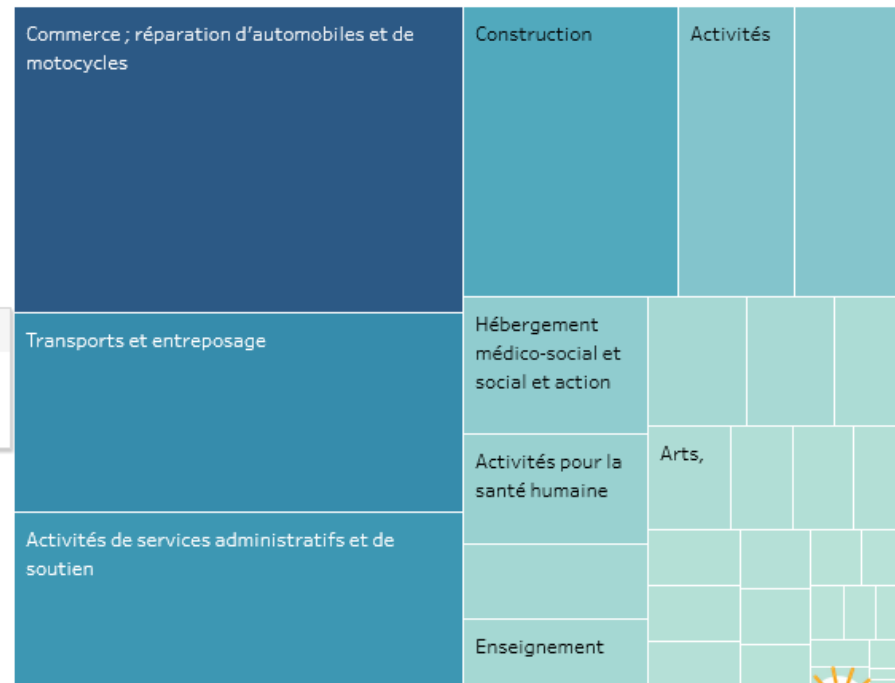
Commerce ; réparation d’automobiles et de motocycles

Construction

Activités

Transports et entreposage

Hébergement médico-social et social et action

Activités pour la santé humaine

Arts,

Activités de services administratifs et de soutien

Enseignement